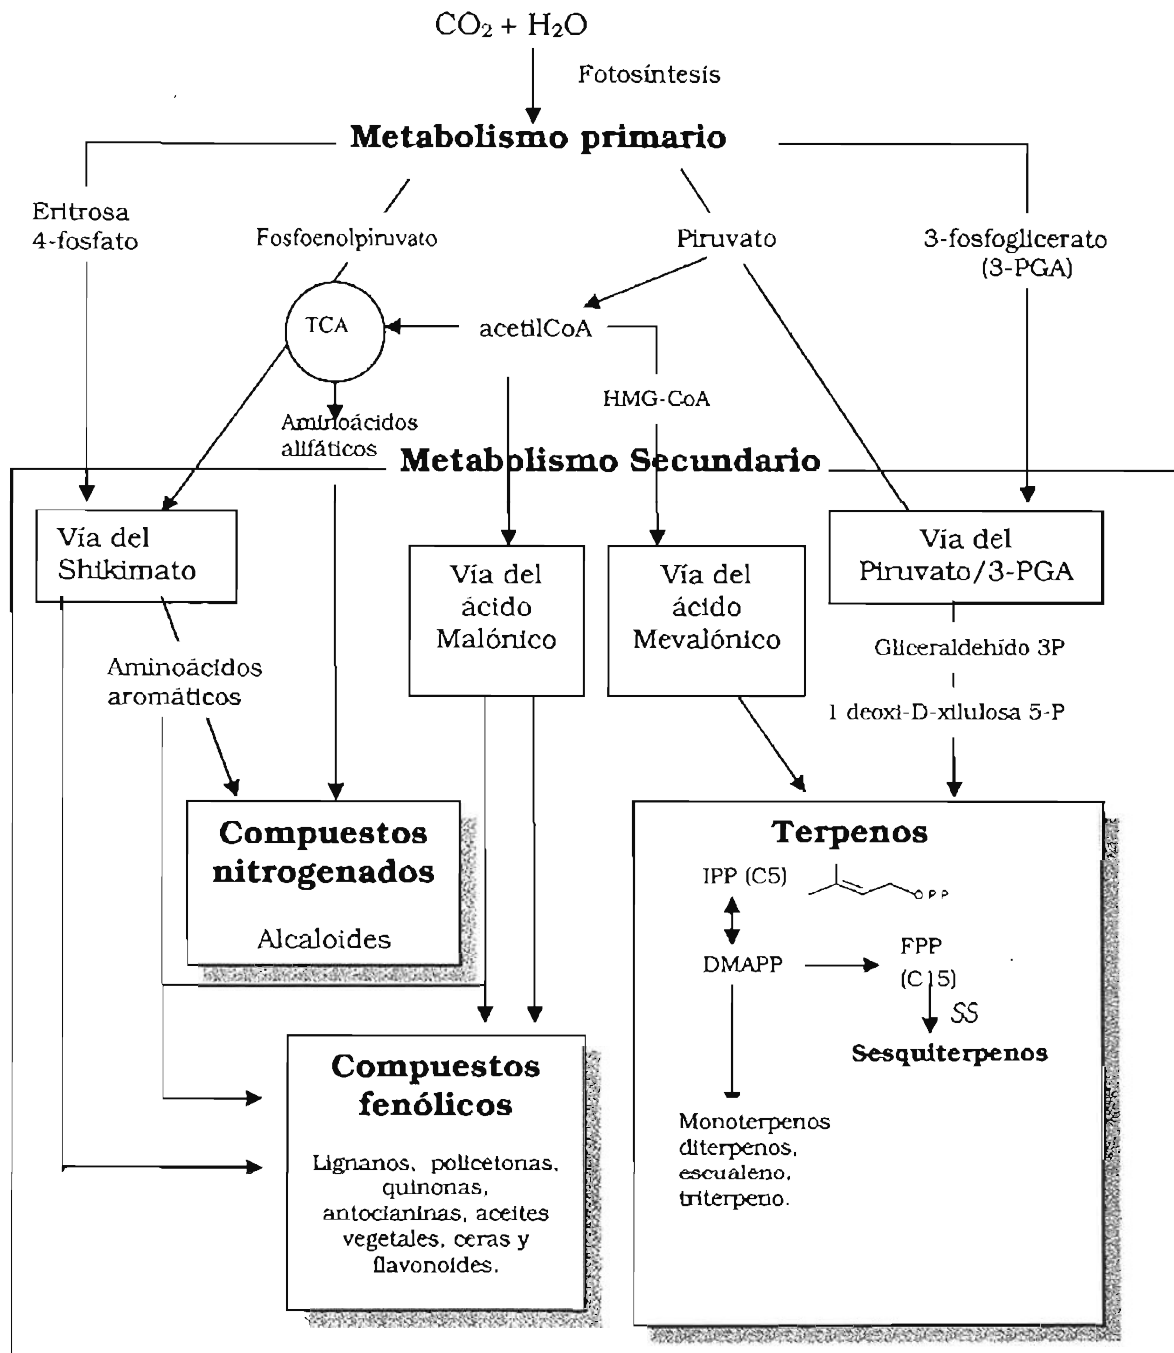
$CO_2 + H_2O$

Fotosíntesis

Metabolismo primario

Eritrosa 4-fosfato

Fosfoenolpiruvato

Piruvato

3-fosfoglicerato (3-PGA)

TCA

acetilCoA

HMG-CoA

Aminoácidos alifáticos

Metabolismo Secundario

Vía del Shikimato

Vía del ácido Malónico

Vía del ácido Mevalónico

Vía del Piruvato/3-PGA

Gliceraldehído 3P

1 deoxi-D-xilulosa 5-P

Aminoácidos aromáticos

Compuestos nitrogenados

Alcaloides

Terpenos

IPP (C5)

OPP

DMAPP

FPP (C15)

SS

Sesquiterpenos

Monoterpenos diterpenos, escualeno, triterpeno.

Compuestos fenólicos

Lignanos, policetonas, quinonas, antocianinas, aceites vegetales, ceras y flavonoides.